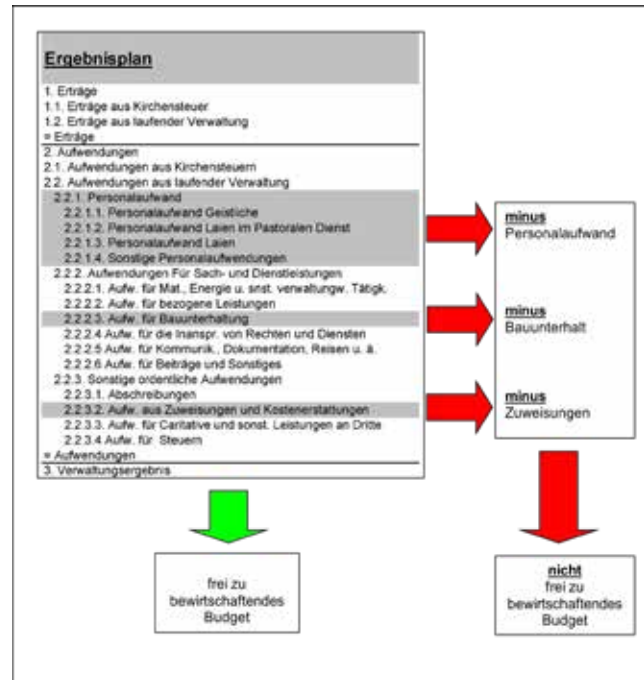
Ergebnisplan

1. Erträge
1.1. Erträge aus Kirchensteuer
1.2. Erträge aus laufender Verwaltung
= Erträge

2. Aufwendungen
2.1. Aufwendungen aus Kirchensteuern
2.2. Aufwendungen aus laufender Verwaltung
2.2.1. Personalaufwand
2.2.1.1. Personalaufwand Geistliche
2.2.1.2. Personalaufwand Laien im Pastoralen Dienst
2.2.1.3. Personalaufwand Laien
2.2.1.4. Sonstige Personalaufwendungen
2.2.2. Aufwendungen Für Sach- und Dienstleistungen
2.2.2.1. Aufw. für Mat., Energie u. snst. verwaltungw. Tätigk.
2.2.2.2. Aufw. für bezogene Leistungen
2.2.2.3. Aufw. für Bauunterhaltung
2.2.2.4 Aufw. für die Inanspr. von Rechten und Diensten
2.2.2.5 Aufw. für Kommunik., Dokumentation, Reisen u. ä.
2.2.2.6 Aufw. für Beiträge und Sonstiges
2.2.3. Sonstige ordentliche Aufwendungen
2.2.3.1. Abschreibungen
2.2.3.2. Aufw. aus Zuweisungen und Kostenerstattungen
2.2.3.3. Aufw. für Caritative und sonst. Leistungen an Dritte
2.2.3.4 Aufw. für Steuern
= Aufwendungen
3. Verwaltungsergebnis

minus
Personalaufwand

minus
Bauunterhalt

minus
Zuweisungen

frei zu bewirtschaftendes Budget

nicht
frei zu bewirtschaftendes Budget